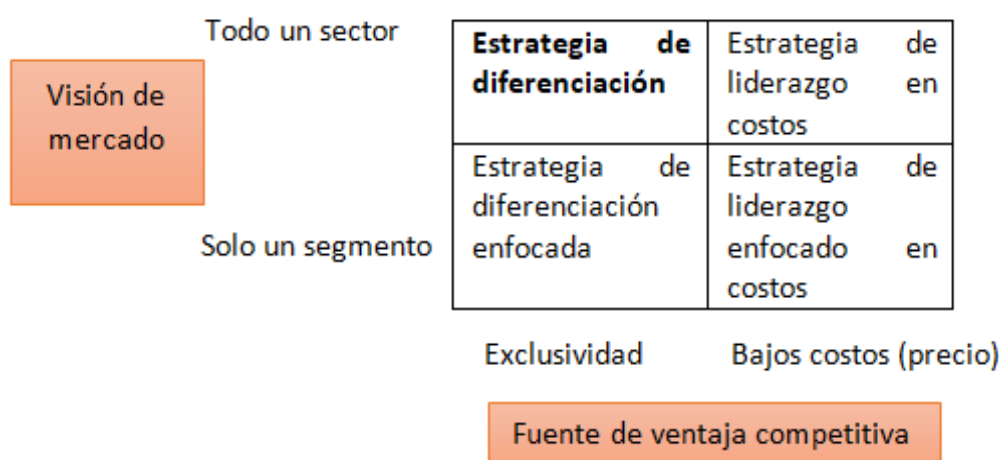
Visión de mercado

| | Exclusividad | Bajos costos (precio) |
|---|---|---|
| Todo un sector | **Estrategia de diferenciación** | Estrategia de liderazgo en costos |
| Solo un segmento | Estrategia de diferenciación enfocada | Estrategia de liderazgo enfocado en costos |

Fuente de ventaja competitiva